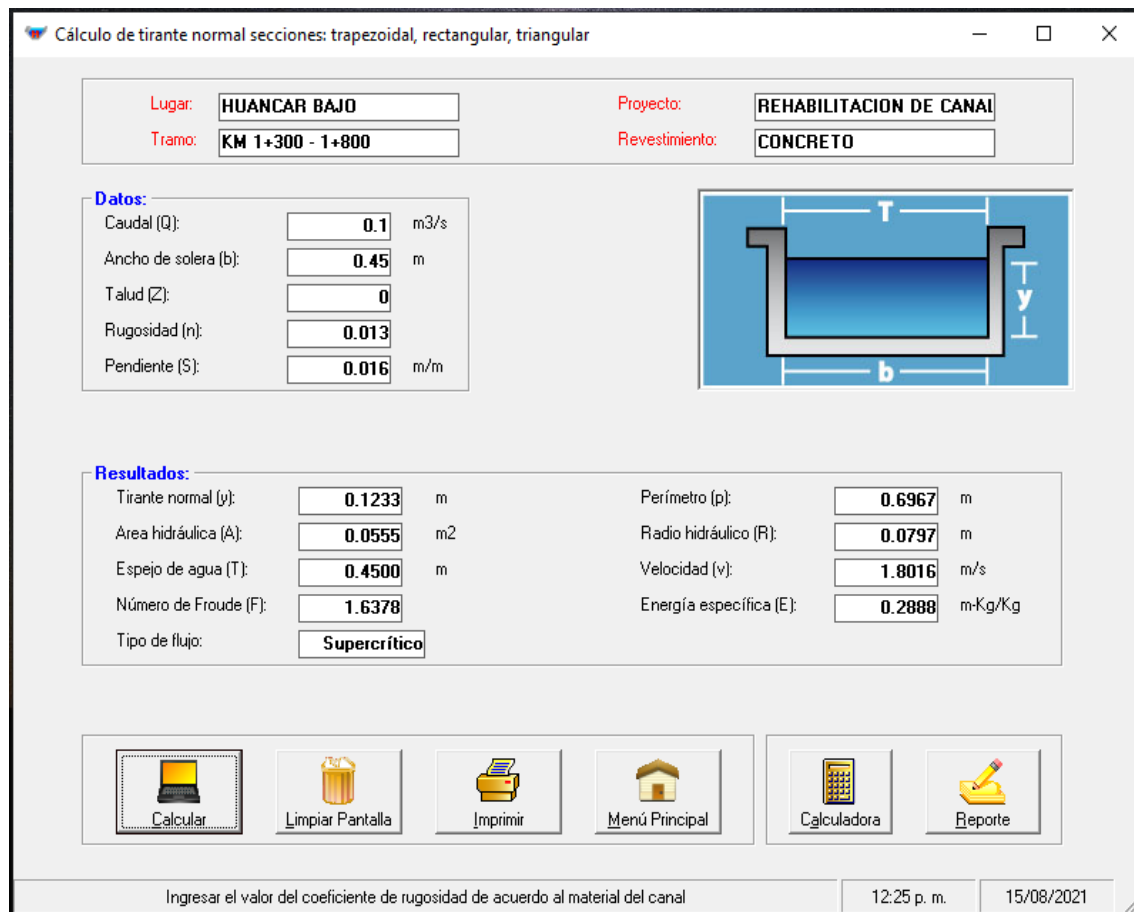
Cálculo de tirante normal secciones: trapezoidal, rectangular, triangular

Lugar: HUANCAR BAJO
Tramo: KM 1+300 - 1+800
Proyecto: REHABILITACION DE CANAL
Revestimiento: CONCRETO

Datos:
Caudal (Q): 0.1 m3/s
Ancho de solera (b): 0.45 m
Talud (Z): 0
Rugosidad (n): 0.013
Pendiente (S): 0.016 m/m

T
y
b

Resultados:
Tirante normal (y): 0.1233 m
Area hidráulica (A): 0.0555 m2
Espejo de agua (T): 0.4500 m
Número de Froude (F): 1.6378
Tipo de flujo: Supercrítico
Perímetro (p): 0.6967 m
Radio hidráulico (R): 0.0797 m
Velocidad (v): 1.8016 m/s
Energía específica (E): 0.2888 m-Kg/Kg

Calcular
Limpiar Pantalla
Imprimir
Menú Principal
Calculadora
Reporte

Ingresar el valor del coeficiente de rugosidad de acuerdo al material del canal
12:25 p. m.
15/08/2021